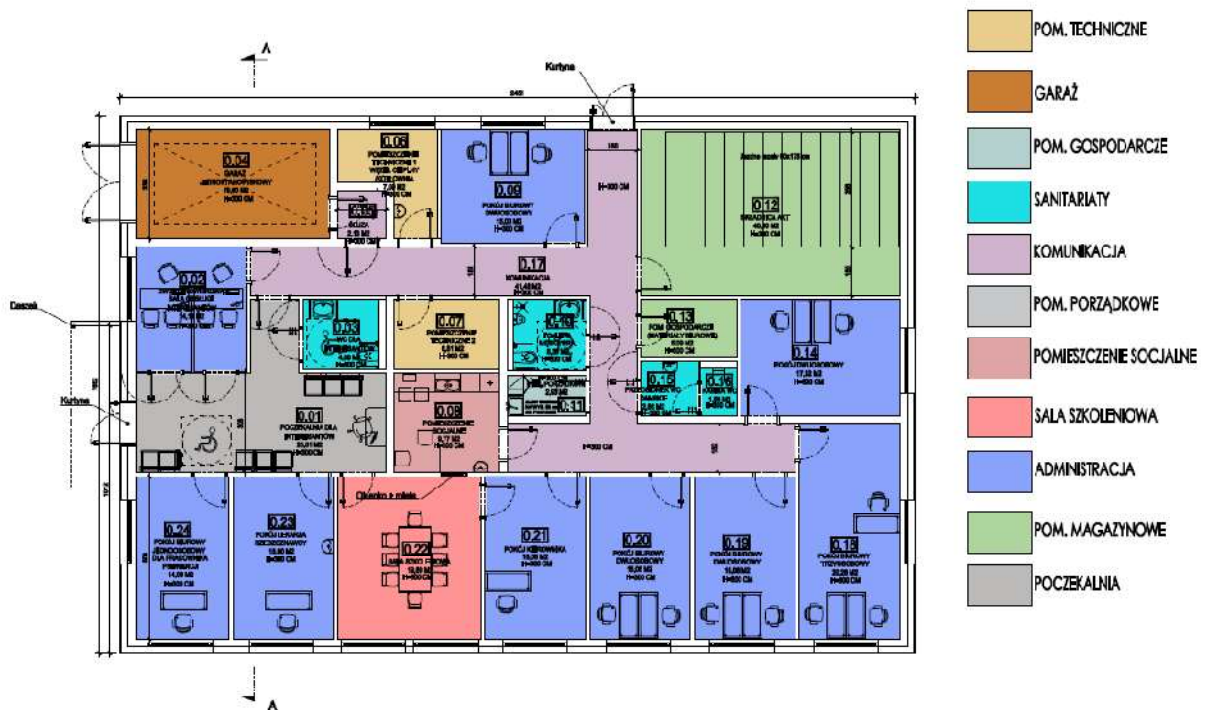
A

Kurtyna

0.04
GARAŻ
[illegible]

0.06
POMIESZCZENIE TECHNICZNE 1
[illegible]
7,08 M2

0.05
ŚLUZA
2,19 M2

0.09
POKÓJ BIUROWY
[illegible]

0.12
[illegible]

0.17
KOMUNIKACJA
41,48 M2

0.02
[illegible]

0.03
WC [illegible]

0.07
POMIESZCZENIE TECHNICZNE 2
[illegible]

0.10
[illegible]

0.13
POM. GOSPODARCZE
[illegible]

0.14
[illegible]

0.15

0.16

0.11

0.01
POCZEKALNIA DLA INTERESANTÓW
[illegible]

0.08
POMIESZCZENIE SOCJALNE
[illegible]

Daszek

Kurtyna

Okienko z miską

0.24
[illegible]

0.23
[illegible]

0.22
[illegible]

0.21
POKÓJ KIEROWNIKA
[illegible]

0.20
POKÓJ BIUROWY DWUOSOBOWY
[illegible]

0.19
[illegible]

0.18
POKÓJ BIUROWY TRZYOSOBOWY
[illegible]

A

POM. TECHNICZNE
GARAŻ
POM. GOSPODARCZE
SANITARIATY
KOMUNIKACJA
POM. PORZĄDKOWE
POMIESZCZENIE SOCJALNE
SALA SZKOLENIOWA
ADMINISTRACJA
POM. MAGAZYNOWE
POCZEKALNIA